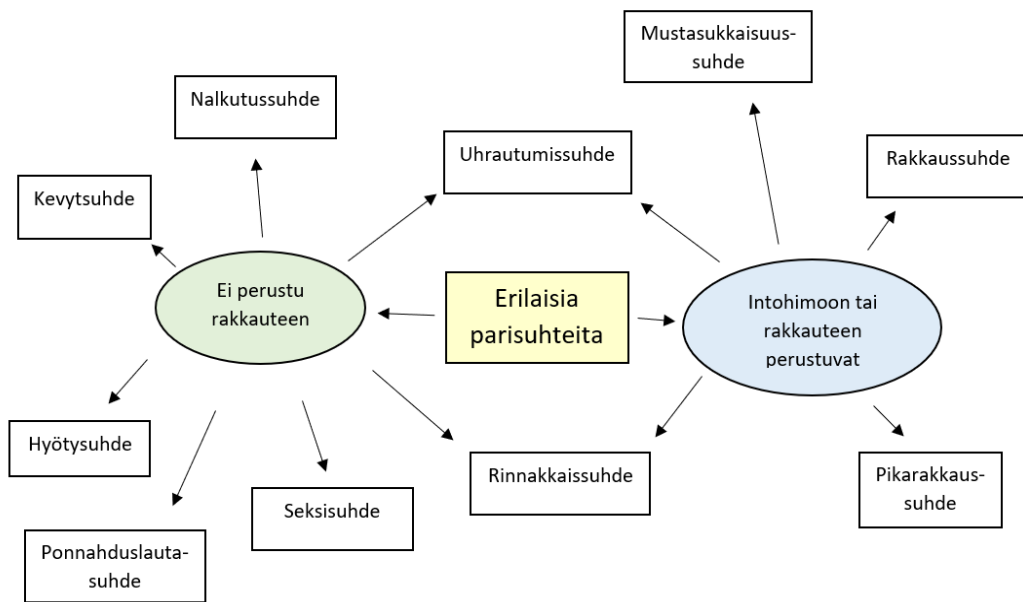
Erilaisia parisuhteita

Ei perustu rakkauteen

Nalkutussuhde

Kevytsuhde

Hyötysuhde

Ponnahduslauta-suhde

Seksisuhde

Uhrautumissuhde

Rinnakkaissuhde

Intohimoon tai rakkauteen perustuvat

Mustasukkaisuus-suhde

Rakkaussuhde

Pikarakkaus-suhde